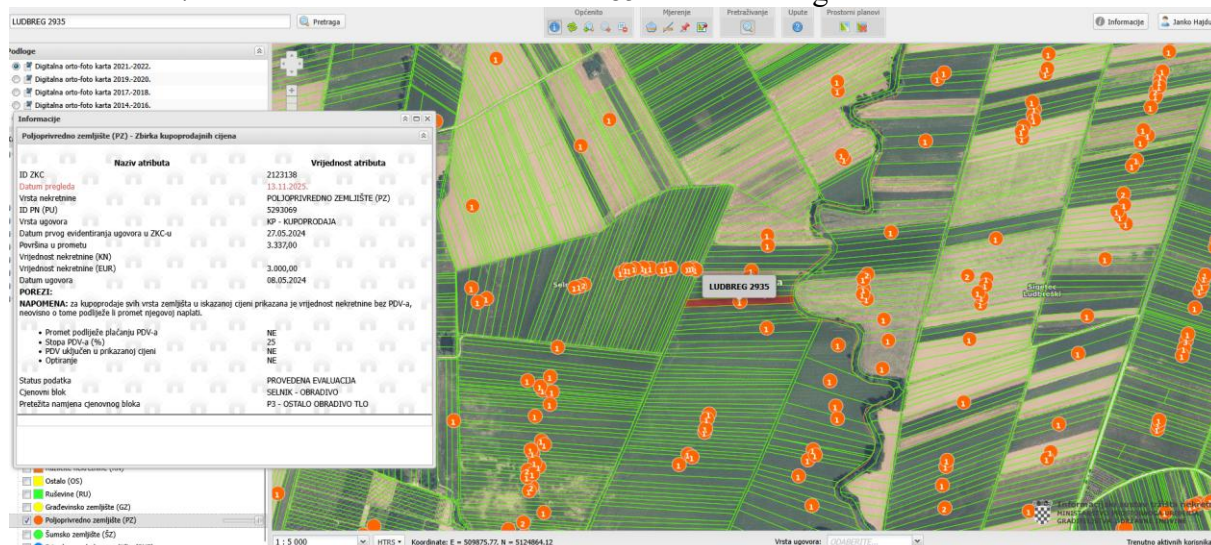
LUDBREG 2935

Pretraga

Općenito

Mjerenje

Pretraživanje

Upute

Prostorni planovi

Informacije

Janko Hajdu

Podloge

Digitalna orto-foto karta 2021.-2022.

Digitalna orto-foto karta 2019.-2020.

Digitalna orto-foto karta 2017.-2018.

Digitalna orto-foto karta 2014.-2016.

Informacije

Poljoprivredno zemljište (PZ) - Zbirka kupoprodajnih cijena

| Naziv atributa | Vrijednost atributa |
|---|---|
| ID ZKC | 2123138 |
| Datum pregleda | 13.11.2025. |
| Vrsta nekretnine | POLJOPRIVREDNO ZEMLJIŠTE (PZ) |
| ID PN (PU) | 5293069 |
| Vrsta ugovora | KP - KUPOPRODAJA |
| Datum prvog evidentiranja ugovora u ZKC-u | 27.05.2024 |
| Površina u prometu | 3.337,00 |
| Vrijednost nekretnine (KN) | |
| Vrijednost nekretnine (EUR) | 3.000,00 |
| Datum ugovora | 08.05.2024 |

POREZI:

NAPOMENA: za kupoprodaje svih vrsta zemljišta u iskazanoj cijeni prikazana je vrijednost nekretnine bez PDV-a, neovisno o tome podliježe li promet njegovoj naplati.

| | |
|---|---|
| • Promet podliježe plaćanju PDV-a | NE |
| • Stopa PDV-a (%) | 25 |
| • PDV uključen u prikazanoj cijeni | NE |
| • Optiranje | NE |
| Status podatka | PROVEDENA EVALUACIJA |
| Cjenovni blok | SELNIK - OBRADIVO |
| Pretežita namjena cjenovnog bloka | P3 - OSTALO OBRADIVO TLO |

Ostalo (OS)

Ruševine (RU)

Građevinsko zemljište (GZ)

Poljoprivredno zemljište (PZ)

Šumsko zemljište (ŠZ)

LUDBREG 2935

Selnik

Sigetec Ludbreški

1 : 5 000

HTRS

Koordinate: E = 509875.77, N = 5124864.12

Vrsta ugovora: ODABERITE...

Trenutno aktivnih korisnika